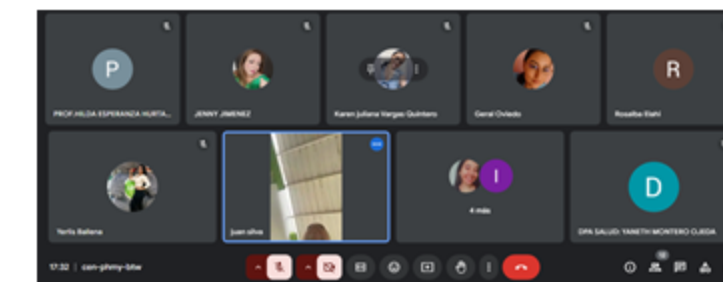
P

PROF.HILDA ESPERANZA HURTA...

JENNY JIMENEZ

Karen Juliana Vargas Quintero

Geral Oviedo

R

Rosalba Elahi

Yerlis Ballena

juan silva

I

4 más

D

OPA SALUD: YANETH MONTERO OJEDA

17:32 | cen-phmy-btw

10